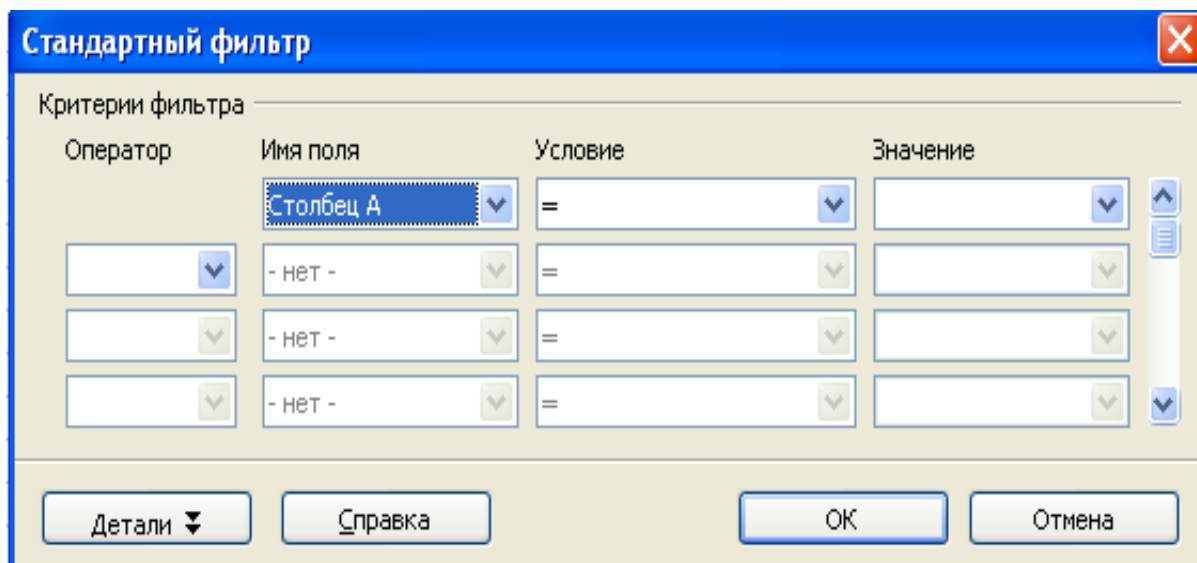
Стандартный фильтр

Критерии фильтра

| Оператор | Имя поля | Условие | Значение |
|---|---|---|---|
| | Столбец А | = | |
| | - нет - | = | |
| | - нет - | = | |
| | - нет - | = | |

Детали

Справка

OK

Отмена